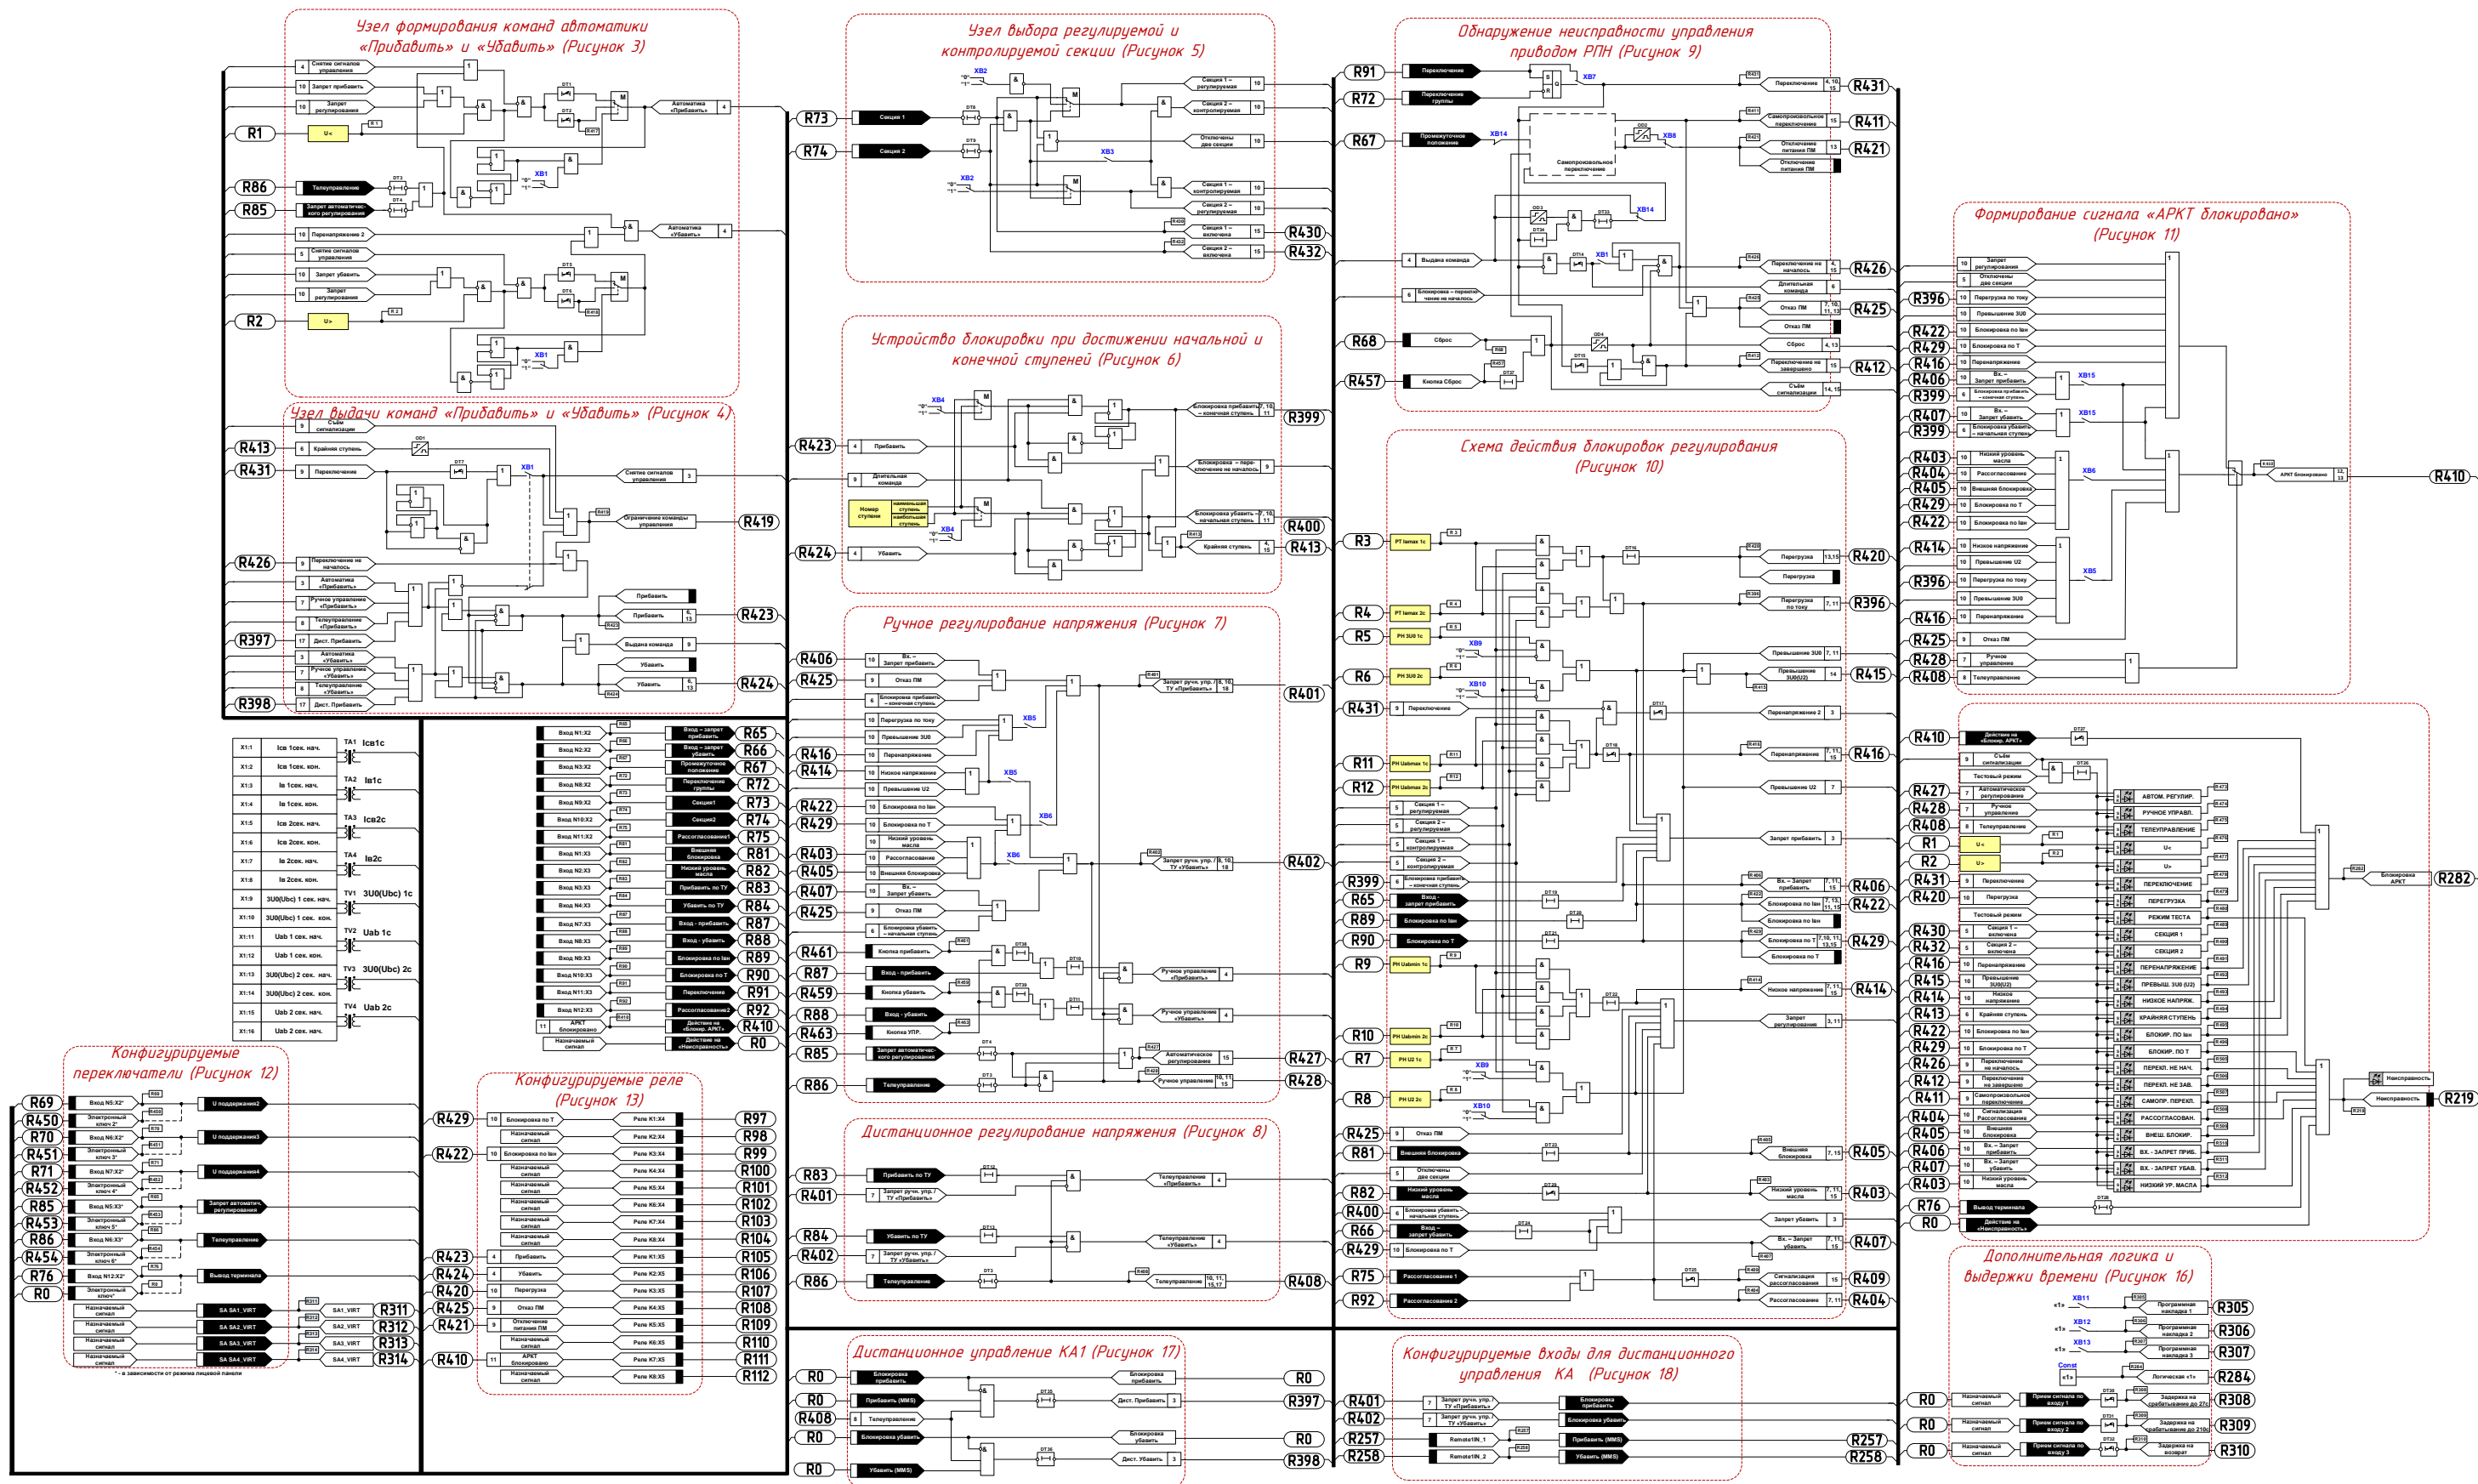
Узел формирования команд автоматики «Прибавить» и «Убавить» (Рисунок 3)

Узел выбора регулируемой и контролируемой секции (Рисунок 5)

Обнаружение неисправности управления приводом РПН (Рисунок 9)

Формирование сигнала «АРКТ блокировано» (Рисунок 11)

Устройство блокировки при достижении начальной и конечной ступеней (Рисунок 6)

Узел выдачи команд «Прибавить» и «Убавить» (Рисунок 4)

Схема действия блокировок регулирования (Рисунок 10)

Ручное регулирование напряжения (Рисунок 7)

Конфигурируемые переключатели (Рисунок 12)

Конфигурируемые реле (Рисунок 13)

Дистанционное регулирование напряжения (Рисунок 8)

Дополнительная логика и выдержки времени (Рисунок 16)

Дистанционное управление КА1 (Рисунок 17)

Конфигурируемые входы для дистанционного управления КА (Рисунок 18)

R1 R2 R86 R85 R413 R431 R426 R397 R398 R73 R74 R423 R424 R419 R430 R432 R399 R400 R413 R91 R72 R67 R68 R457 R431 R411 R421 R426 R425 R412 R410 R3 R4 R5 R6 R431 R11 R12 R420 R396 R415 R416 R401 R402 R406 R425 R416 R414 R422 R429 R403 R405 R407 R425 R461 R87 R459 R88 R463 R85 R86 R427 R428 R83 R401 R84 R402 R86 R405 R403 R407 R408 R409 R404 R282 R219 R305 R306 R307 R284 R308 R309 R310 R397 R398 R257 R258 R0

R69 R450 R70 R451 R71 R452 R85 R453 R86 R454 R76 R0 R311 R312 R313 R314

R429 R422 R423 R424 R420 R425 R421 R410 R97 R98 R99 R100 R101 R102 R103 R104 R105 R106 R107 R108 R109 R110 R111 R112

R65 R66 R67 R72 R73 R74 R75 R81 R82 R83 R84 R87 R88 R89 R90 R91 R92 R410 R0

X1:1 Iсв 1сек. нач. TA1 Iсв1с
X1:2 Iсв 1сек. кон.
X1:3 Iв 1сек. нач. TA2 Iв1с
X1:4 Iв 1сек. кон.
X1:5 Iсв 2сек. нач. TA3 Iсв2с
X1:6 Iсв 2сек. кон.
X1:7 Iв 2сек. нач. TA4 Iв2с
X1:8 Iв 2сек. кон.
X1:9 3U0(Ubc) 1 сек. нач. TV1 3U0(Ubc) 1с
X1:10 3U0(Ubc) 1 сек. кон.
X1:11 Uab 1 сек. нач. TV2 Uab 1с
X1:12 Uab 1 сек. кон.
X1:13 3U0(Ubc) 2 сек. нач. TV3 3U0(Ubc) 2с
X1:14 3U0(Ubc) 2 сек. кон.
X1:15 Uab 2 сек. нач. TV4 Uab 2с
X1:16 Uab 2 сек. кон.

* - в зависимости от режима лицевой панели